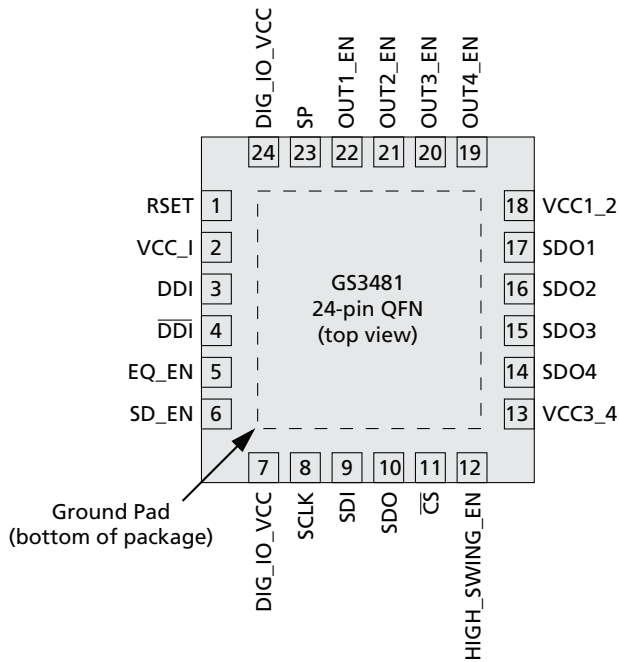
DIG_IO_VCC SP OUT1_EN OUT2_EN OUT3_EN OUT4_EN

24 23 22 21 20 19

RSET 1
VCC_I 2
DDI 3
$\overline{DDI}$ 4
EQ_EN 5
SD_EN 6

18 VCC1_2
17 SDO1
16 SDO2
15 SDO3
14 SDO4
13 VCC3_4

GS3481
24-pin QFN
(top view)

7 8 9 10 11 12

Ground Pad
(bottom of package)

DIG_IO_VCC SCLK SDI SDO $\overline{CS}$ HIGH_SWING_EN